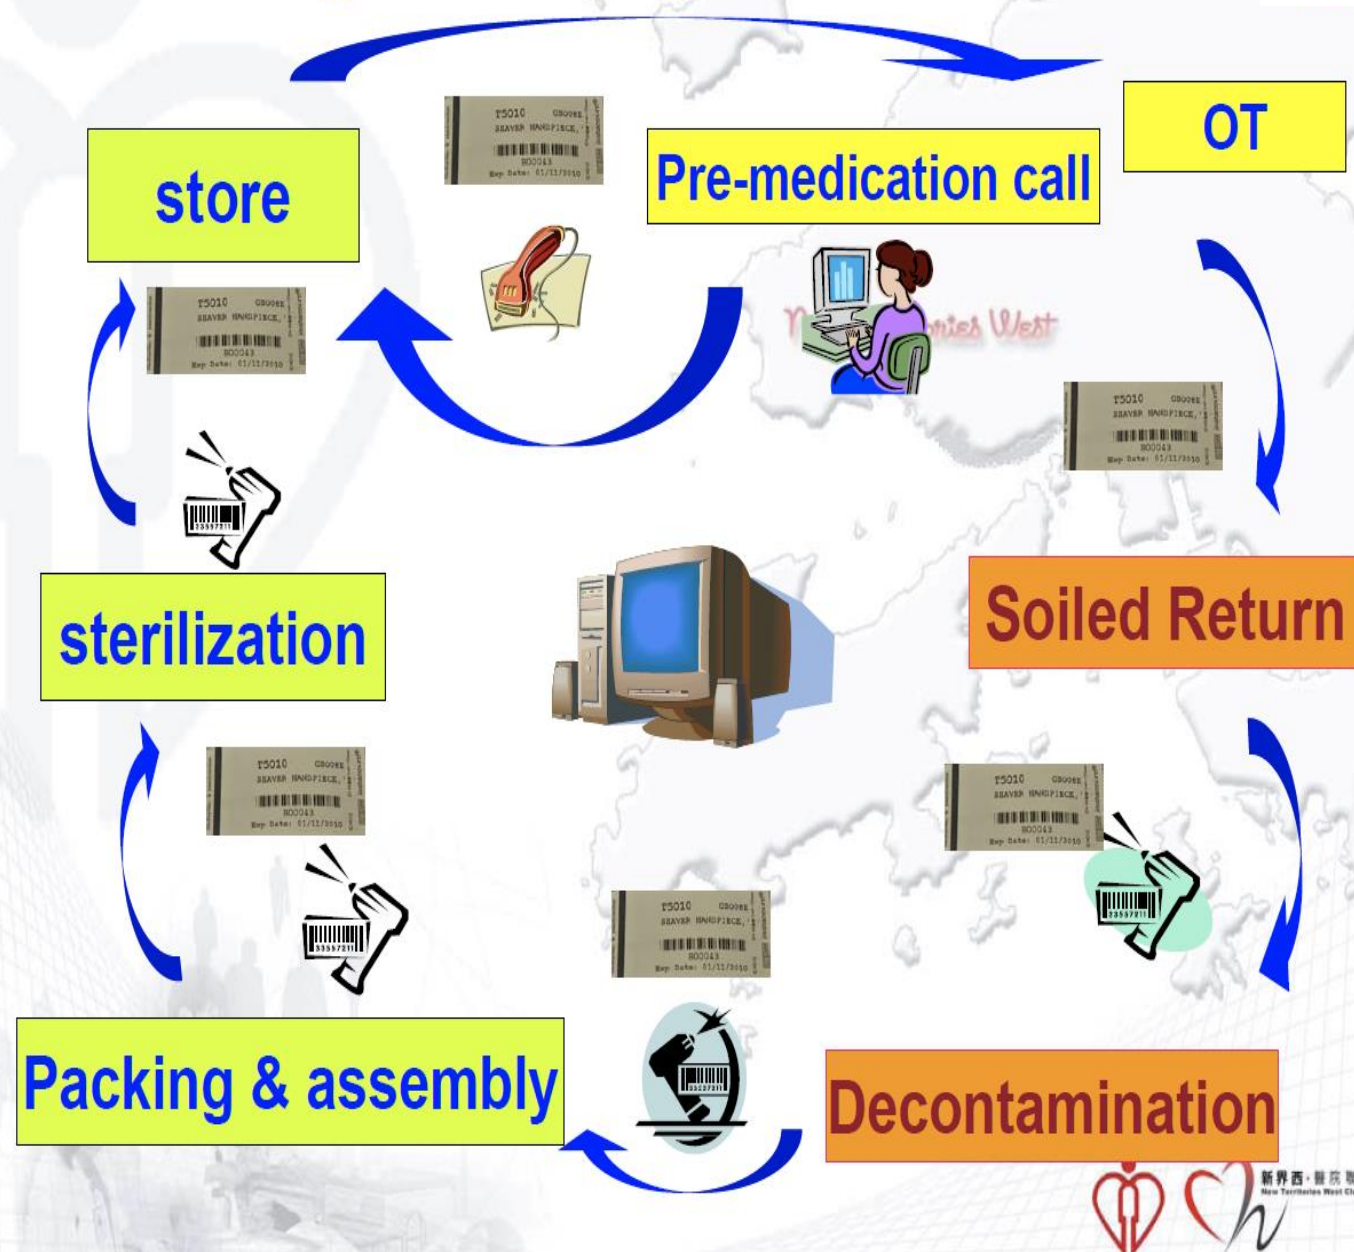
store

T5010 GB00EZ
BEAVER HANDPIECE,
B00043
Exp Date: 01/11/2010

Pre-medication call

OT

T5010 GB00EZ
BEAVER HANDPIECE,
B00043
Exp Date: 01/11/2010

T5010 GB00EZ
BEAVER HANDPIECE,
B00043
Exp Date: 01/11/2010

sterilization

Soiled Return

T5010 GB00EZ
BEAVER HANDPIECE,
B00043
Exp Date: 01/11/2010

T5010 GB00EZ
BEAVER HANDPIECE,
B00043
Exp Date: 01/11/2010

T5010 GB00EZ
BEAVER HANDPIECE,
B00043
Exp Date: 01/11/2010

Packing & assembly

Decontamination

新界西·醫院
New Territories West